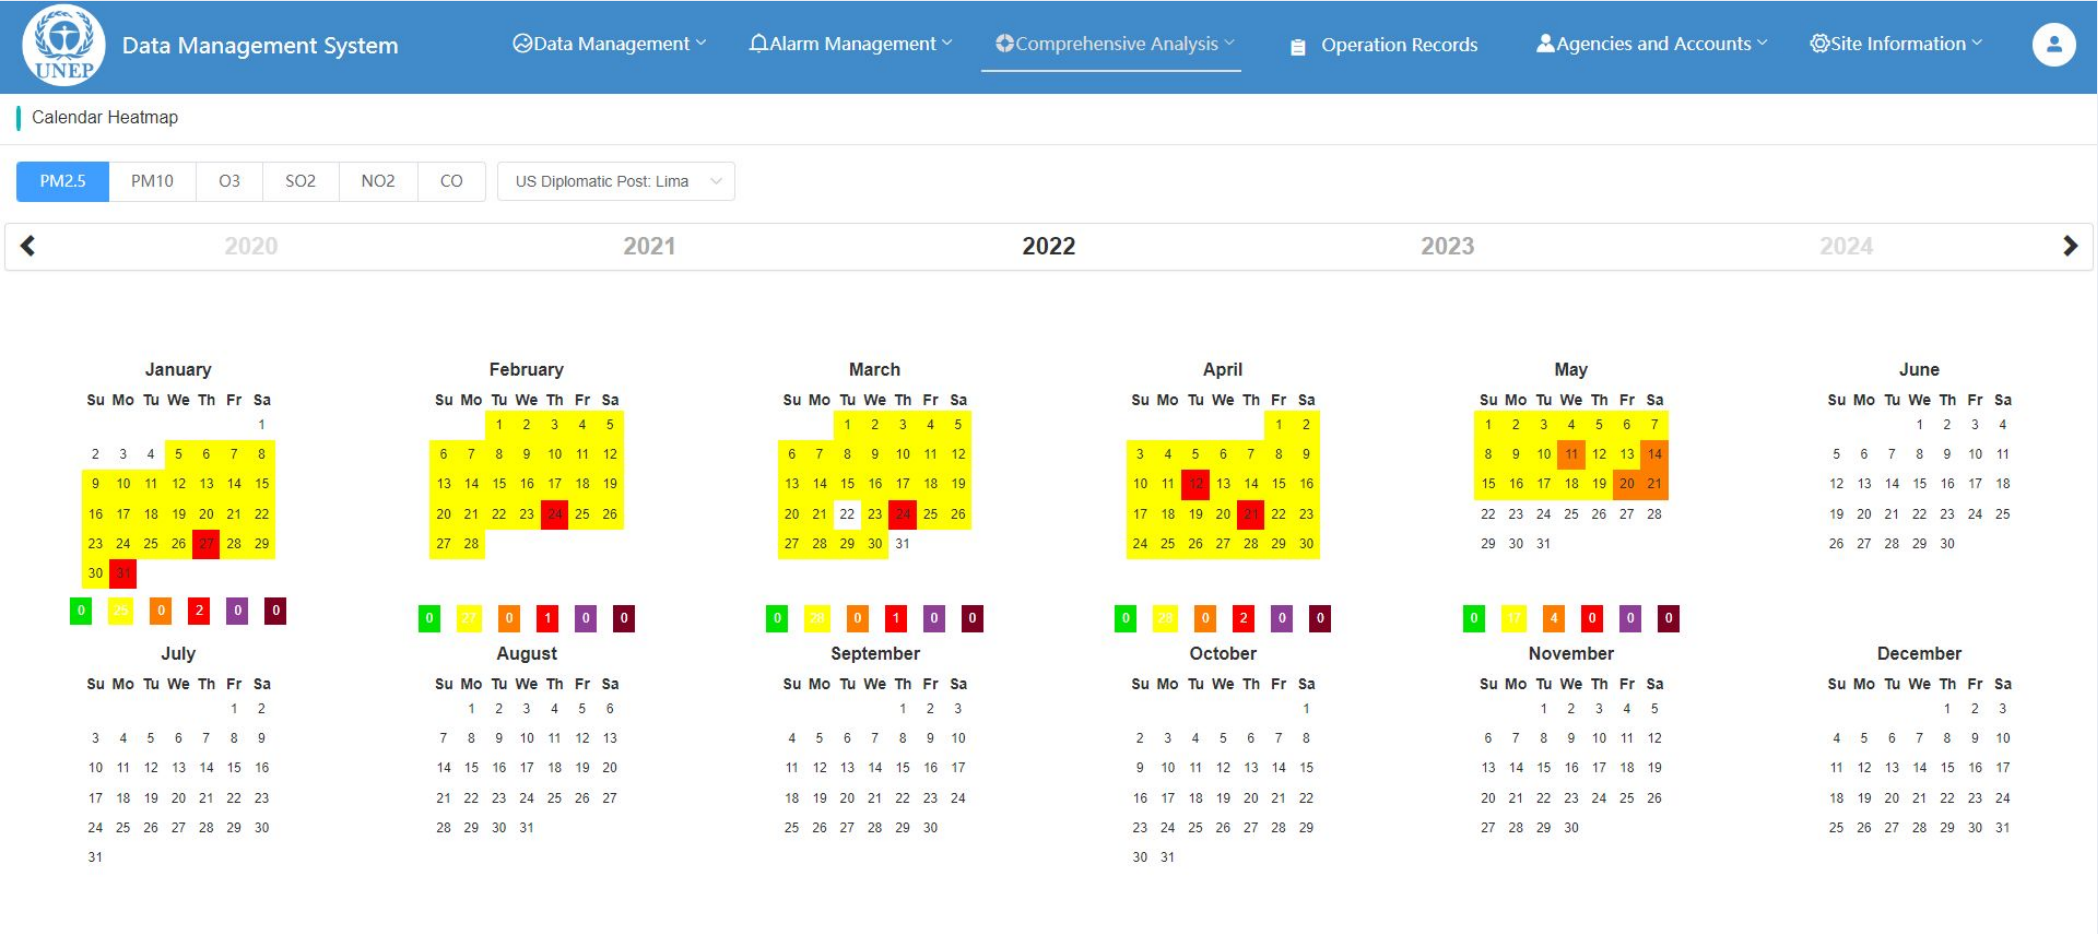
UNEP Data Management System

Data Management
Alarm Management
Comprehensive Analysis
Operation Records
Agencies and Accounts
Site Information

Calendar Heatmap

PM2.5 PM10 O3 SO2 NO2 CO US Diplomatic Post: Lima

2020 2021 2022 2023 2024

January
Su Mo Tu We Th Fr Sa
1
2 3 4 5 6 7 8
9 10 11 12 13 14 15
16 17 18 19 20 21 22
23 24 25 26 27 28 29
30 31
0 25 0 2 0 0

February
Su Mo Tu We Th Fr Sa
1 2 3 4 5
6 7 8 9 10 11 12
13 14 15 16 17 18 19
20 21 22 23 24 25 26
27 28
0 27 0 1 0 0

March
Su Mo Tu We Th Fr Sa
1 2 3 4 5
6 7 8 9 10 11 12
13 14 15 16 17 18 19
20 21 22 23 24 25 26
27 28 29 30 31
0 28 0 1 0 0

April
Su Mo Tu We Th Fr Sa
1 2
3 4 5 6 7 8 9
10 11 12 13 14 15 16
17 18 19 20 21 22 23
24 25 26 27 28 29 30
0 28 0 2 0 0

May
Su Mo Tu We Th Fr Sa
1 2 3 4 5 6 7
8 9 10 11 12 13 14
15 16 17 18 19 20 21
22 23 24 25 26 27 28
29 30 31
0 17 4 0 0 0

June
Su Mo Tu We Th Fr Sa
1 2 3 4
5 6 7 8 9 10 11
12 13 14 15 16 17 18
19 20 21 22 23 24 25
26 27 28 29 30

July
Su Mo Tu We Th Fr Sa
1 2
3 4 5 6 7 8 9
10 11 12 13 14 15 16
17 18 19 20 21 22 23
24 25 26 27 28 29 30
31

August
Su Mo Tu We Th Fr Sa
1 2 3 4 5 6
7 8 9 10 11 12 13
14 15 16 17 18 19 20
21 22 23 24 25 26 27
28 29 30 31

September
Su Mo Tu We Th Fr Sa
1 2 3
4 5 6 7 8 9 10
11 12 13 14 15 16 17
18 19 20 21 22 23 24
25 26 27 28 29 30

October
Su Mo Tu We Th Fr Sa
1
2 3 4 5 6 7 8
9 10 11 12 13 14 15
16 17 18 19 20 21 22
23 24 25 26 27 28 29
30 31

November
Su Mo Tu We Th Fr Sa
1 2 3 4 5
6 7 8 9 10 11 12
13 14 15 16 17 18 19
20 21 22 23 24 25 26
27 28 29 30

December
Su Mo Tu We Th Fr Sa
1 2 3
4 5 6 7 8 9 10
11 12 13 14 15 16 17
18 19 20 21 22 23 24
25 26 27 28 29 30 31